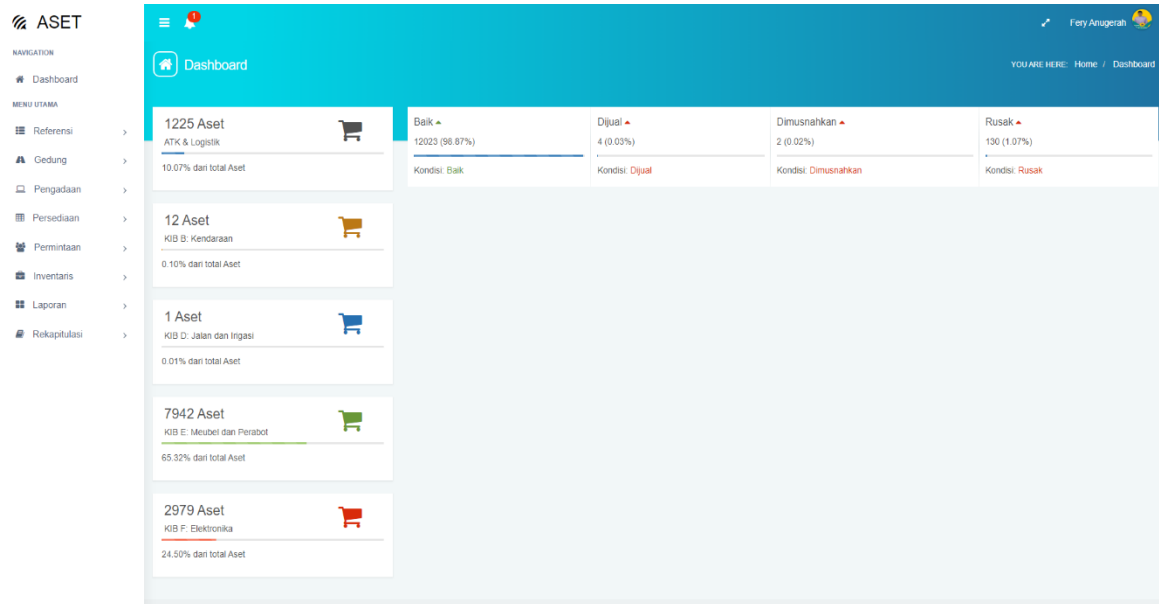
ASET

1

Fery Anugerah

NAVIGATION

Dashboard

MENU UTAMA

Referensi

Gedung

Pengadaan

Persediaan

Permintaan

Inventaris

Laporan

Rekapitulasi

Dashboard

YOU ARE HERE: Home / Dashboard

1225 Aset
ATK & Logistik
10.07% dari total Aset

12 Aset
KIB B: Kendaraan
0.10% dari total Aset

1 Aset
KIB D: Jalan dan Irigasi
0.01% dari total Aset

7942 Aset
KIB E: Meubel dan Perabot
65.32% dari total Aset

2979 Aset
KIB F: Elektronika
24.50% dari total Aset

| Baik | Dijual | Dimusnahkan | Rusak |
|---|---|---|---|
| 12023 (98.87%) | 4 (0.03%) | 2 (0.02%) | 130 (1.07%) |
| Kondisi: Baik | Kondisi: Dijual | Kondisi: Dimusnahkan | Kondisi: Rusak |